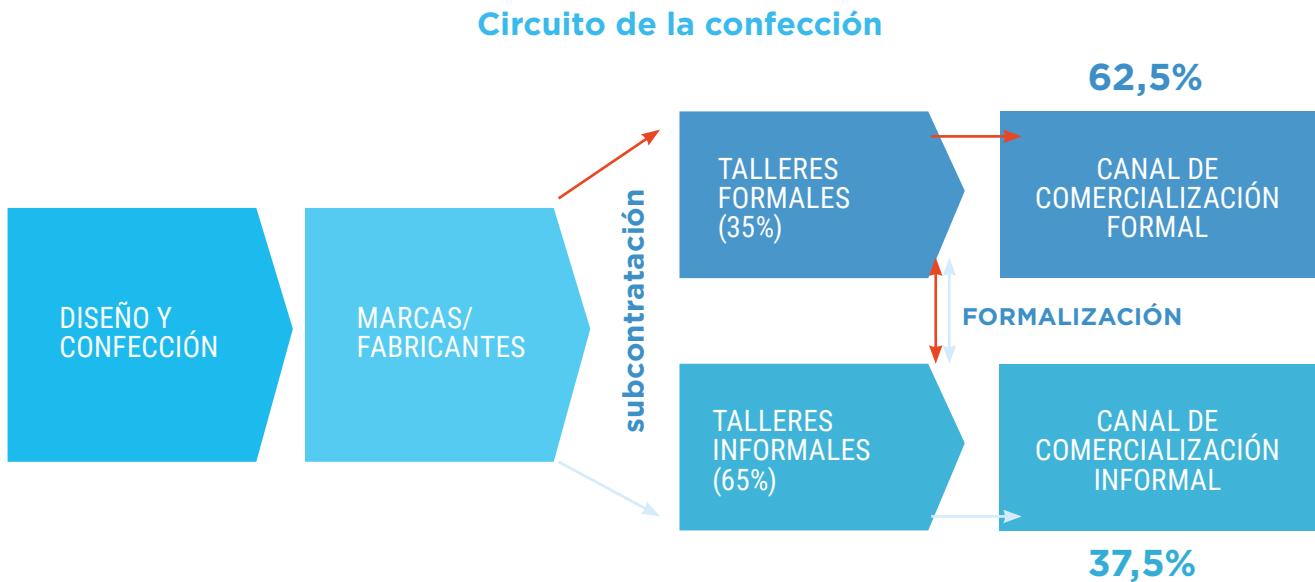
Circuito de la confección

62,5%

DISEÑO Y CONFECCIÓN

MARCAS/ FABRICANTES

subcontratación

TALLERES FORMALES (35%)

CANAL DE COMERCIALIZACIÓN FORMAL

FORMALIZACIÓN

TALLERES INFORMALES (65%)

CANAL DE COMERCIALIZACIÓN INFORMAL

37,5%